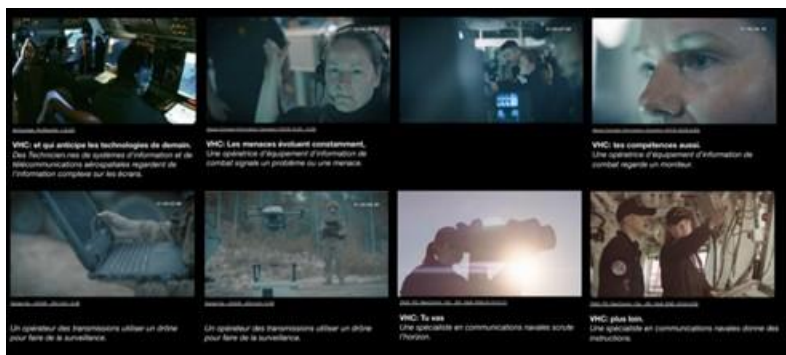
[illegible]
VHC: et qui anticipe les technologies de demain.
Des Technicien.nes de systèmes d'information et de télécommunications aérospatiales regardent de l'information complexe sur les écrans.

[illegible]
VHC: Les menaces évoluent constamment.
Une opératrice d'équipement d'information de combat signale un problème ou une menace.

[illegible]
VHC: les compétences aussi.
Une opératrice d'équipement d'information de combat regarde un moniteur.

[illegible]
Un opérateur des transmissions utiliser un drône pour faire de la surveillance.

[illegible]
Un opérateur des transmissions utiliser un drône pour faire de la surveillance.

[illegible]
VHC: Tu vas
Une spécialiste en communications navales scrute l'horizon.

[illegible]
VHC: plus loin.
Une spécialiste en communications navales donne des instructions.